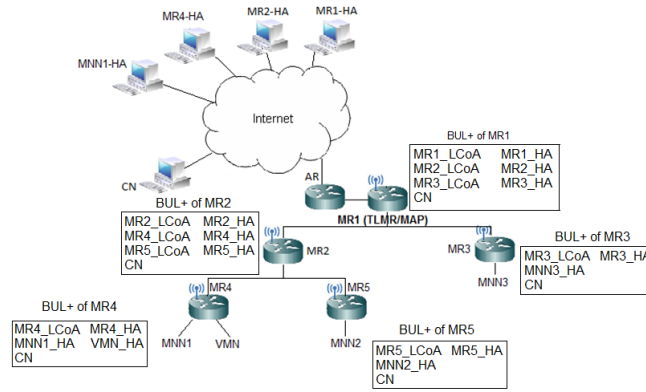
MR4-HA
MR2-HA
MR1-HA
MNN1-HA
Internet
CN
AR
BUL+ of MR1
| MR1_LCoA | MR1_HA |
|---|---|
| MR2_LCoA | MR2_HA |
| MR3_LCoA | MR3_HA |
| CN | |

MR1 (TLMR/MAP)
BUL+ of MR2
| MR2_LCoA | MR2_HA |
|---|---|
| MR4_LCoA | MR4_HA |
| MR5_LCoA | MR5_HA |
| CN | |

MR2
MR3
BUL+ of MR3
| MR3_LCoA | MR3_HA |
|---|---|
| MNN3_HA | |
| CN | |

MNN3
MR4
MR5
BUL+ of MR4
| MR4_LCoA | MR4_HA |
|---|---|
| MNN1_HA | VMN_HA |
| CN | |

MNN1
VMN
MNN2
BUL+ of MR5
| MR5_LCoA | MR5_HA |
|---|---|
| MNN2_HA | |
| CN | |